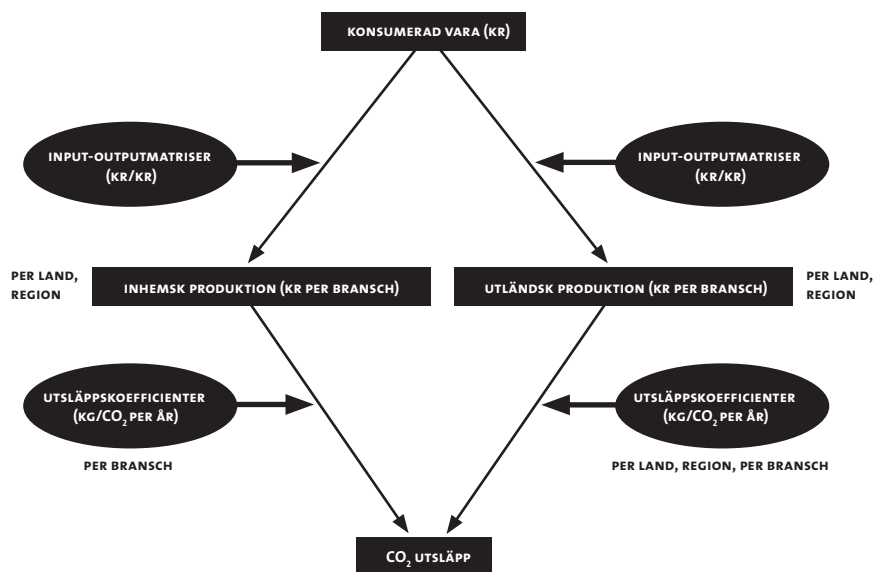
KONSUMERAD VARA (KR)

INPUT-OUTPUTMATRISER (KR/KR)

INPUT-OUTPUTMATRISER (KR/KR)

PER LAND, REGION

INHEMSK PRODUKTION (KR PER BRANSCH)

UTLÄNDSK PRODUKTION (KR PER BRANSCH)

PER LAND, REGION

UTSLÄPPSKOEFFICIENTER (KG/$CO_2$ PER ÅR)

PER BRANSCH

UTSLÄPPSKOEFFICIENTER (KG/$CO_2$ PER ÅR)

PER LAND, REGION, PER BRANSCH

$CO_2$ UTSLÄPP